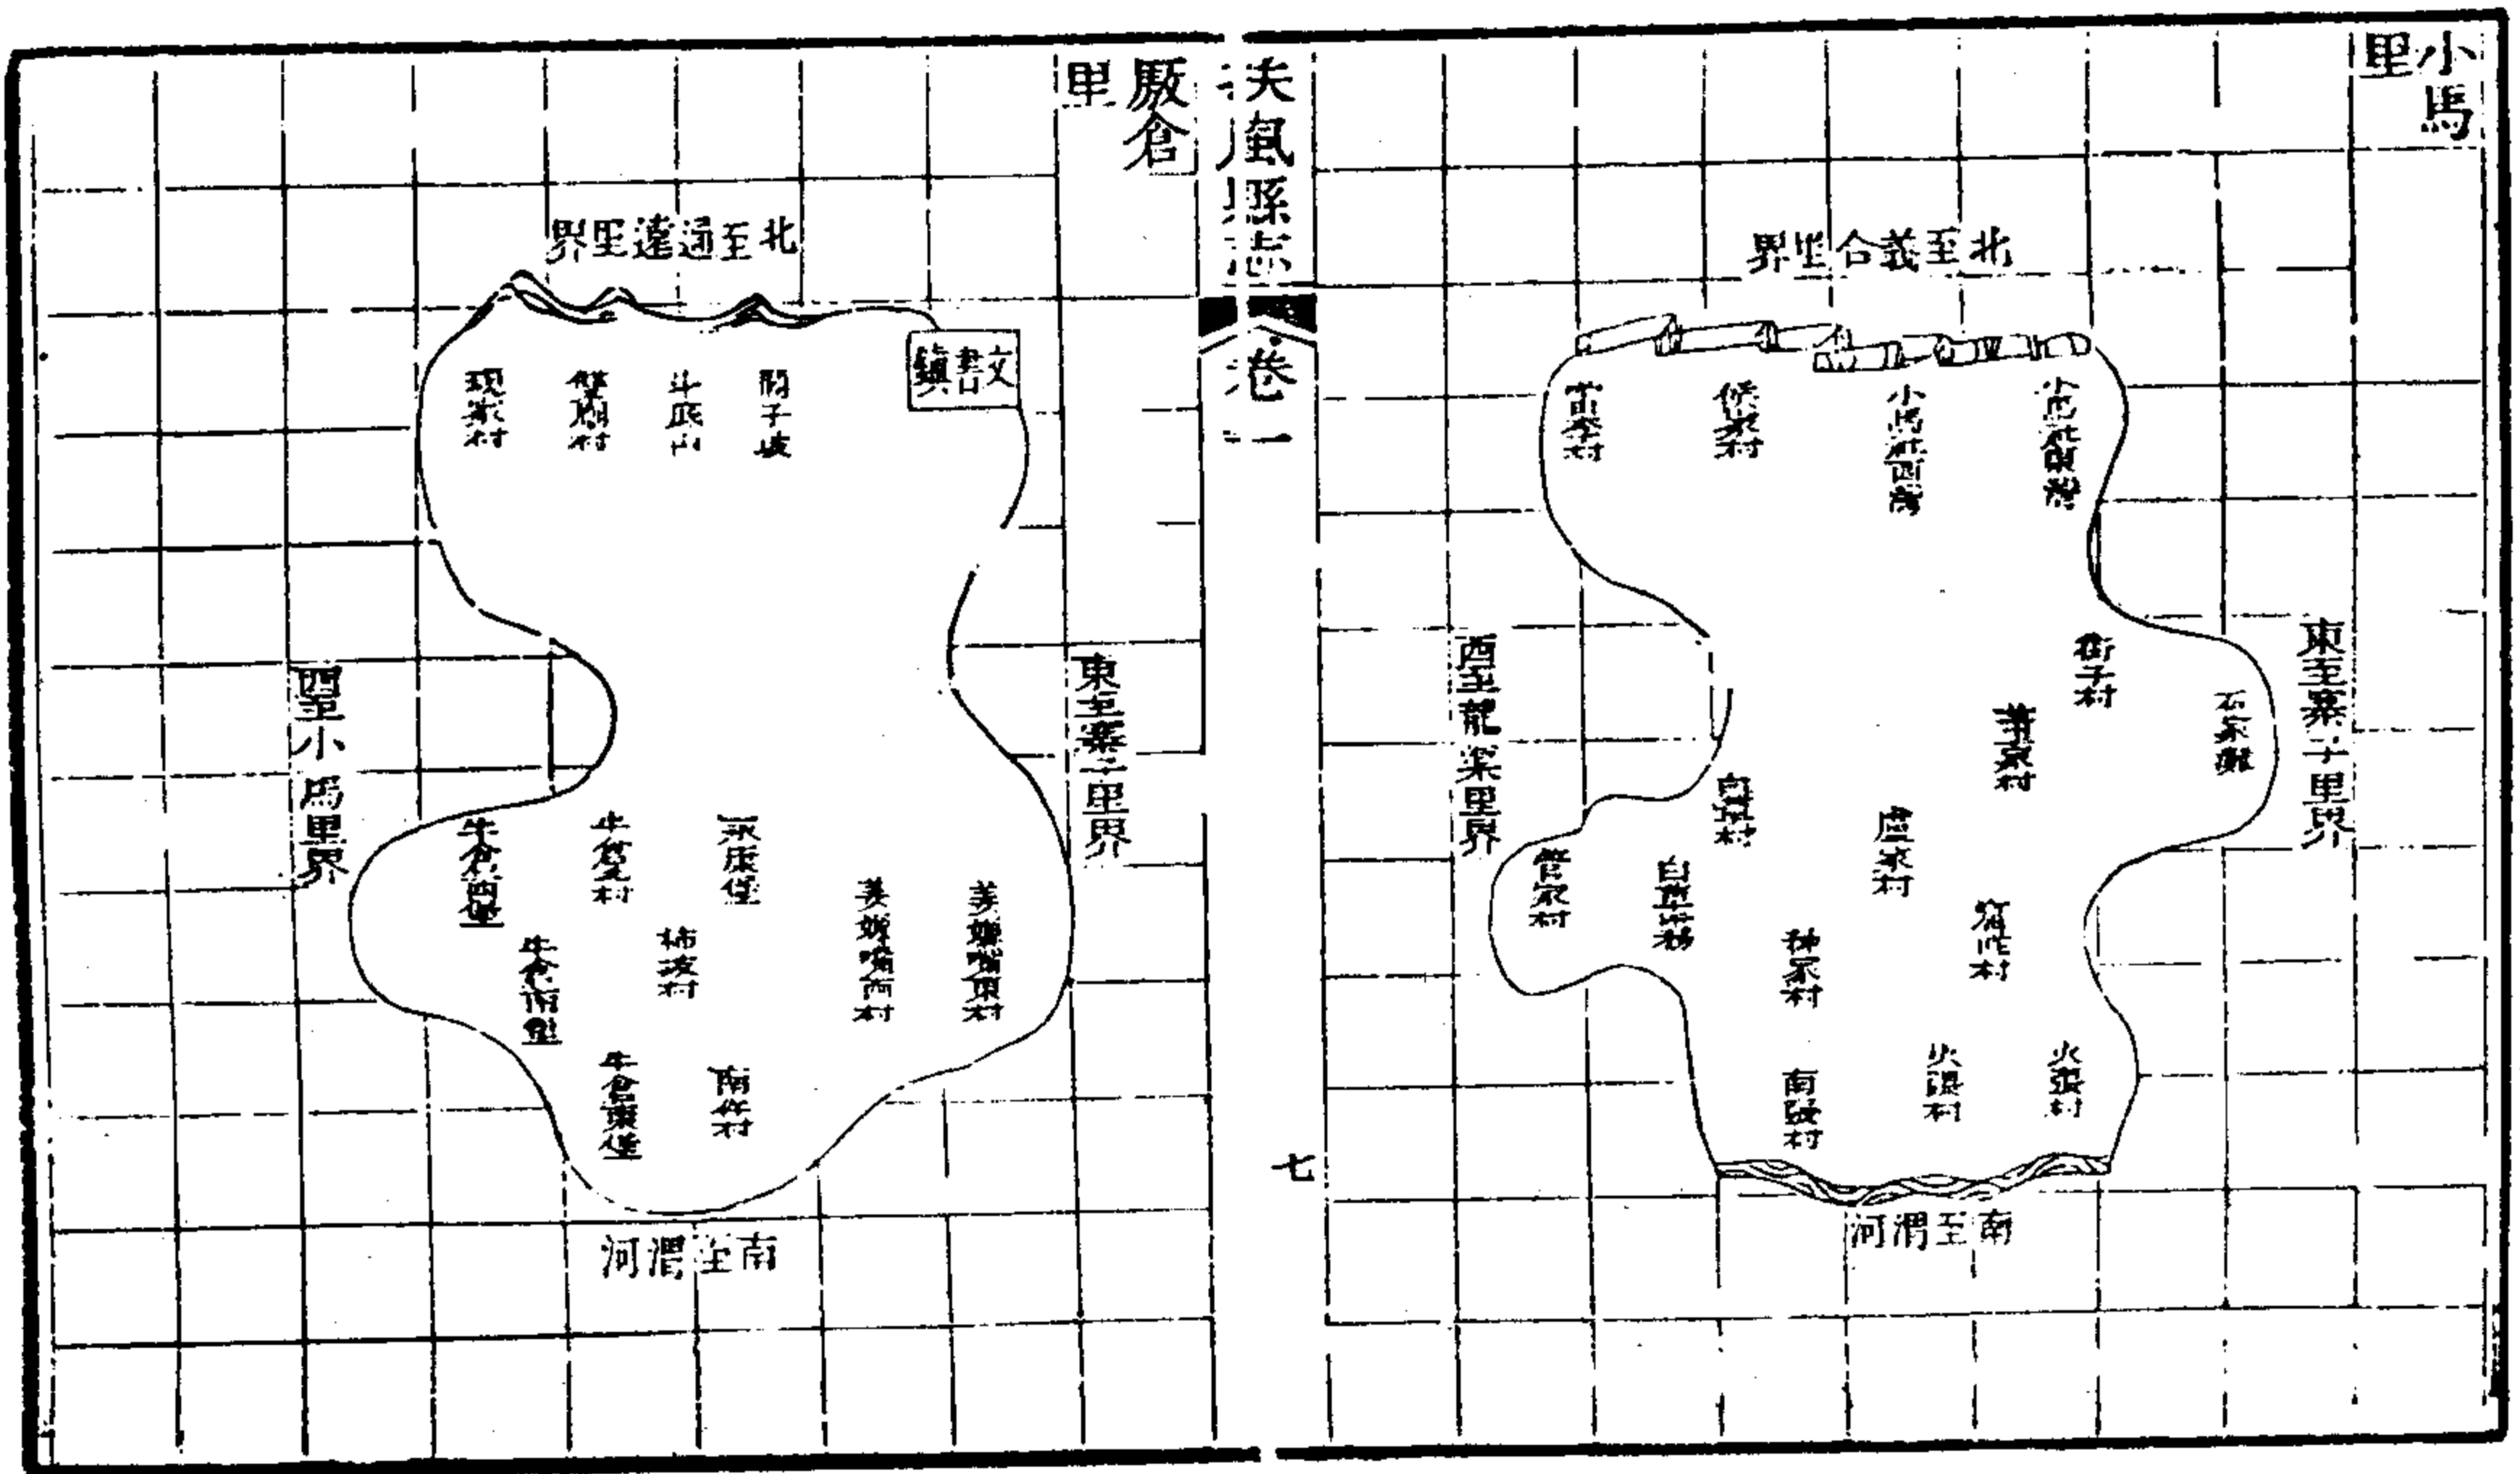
扶風縣志 卷一

七

小馬里

北至義合里界

南至渭河

西至龍渠里界

東至寨子里界

東李村
侯家村
小馬村西街
小馬村東街
街子村
石家灘
黃家村
白家村
盧家村
管家村
白草坡村
楊家村
寓仁村
南陽村
火張村
火張村

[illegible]倉里

北至通遠里界

南至渭河

西至小馬里界

東至寨子里界

文書鎮

現家村
樊湖村
斗底山
閻子坡
牛倉西堡
牛倉北村
宋底堡
牛倉南堡
柿凌村
姜嫄嘴西村
姜嫄嘴東村
牛倉東堡
南阡村